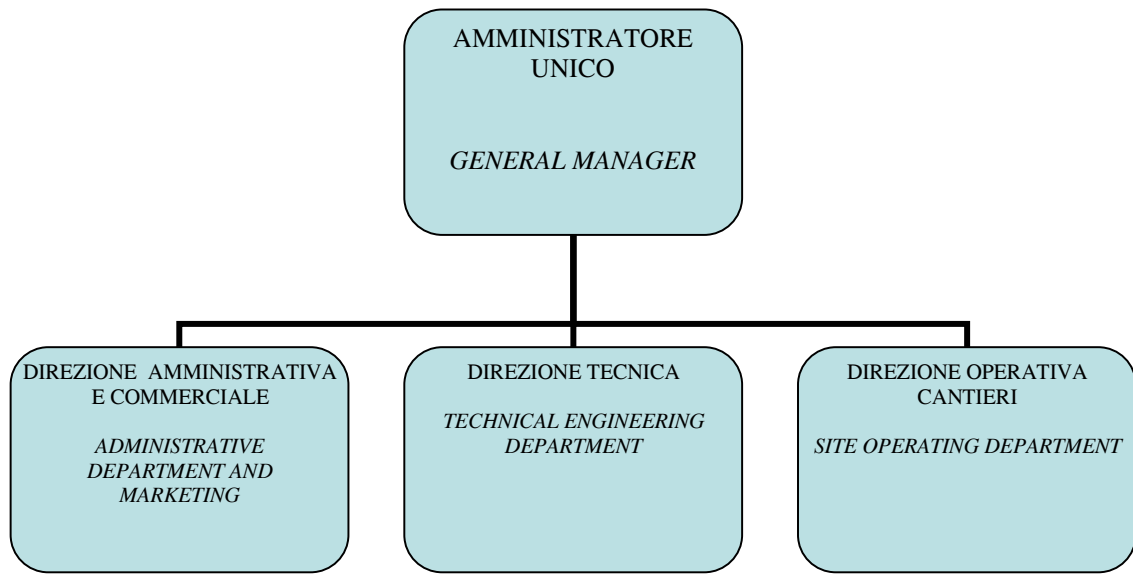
AMMINISTRATORE UNICO

GENERAL MANAGER

DIREZIONE AMMINISTRATIVA E COMMERCIALE

ADMINISTRATIVE DEPARTMENT AND MARKETING

DIREZIONE TECNICA

TECHNICAL ENGINEERING DEPARTMENT

DIREZIONE OPERATIVA CANTIERI

SITE OPERATING DEPARTMENT